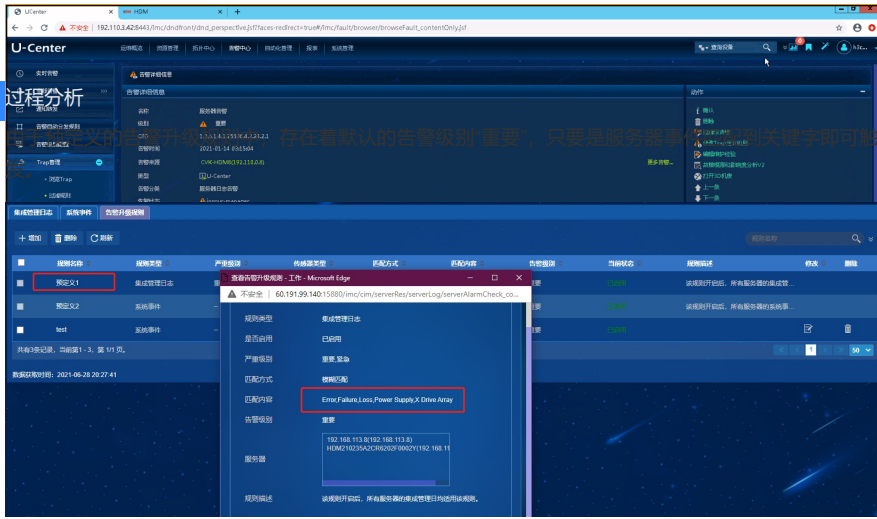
UCenter × HDM × +
← → C ▲ 不安全 | 192.110.3.42:8443/imc/dndfront/dnd_perspective.jsf?faces-redirect=true#/imc/fault/browser/browseFault_contentOnly.jsf

U-Center 运维概览 资源管理 拓扑中心 告警中心 自动化管理 报表 系统管理

过程分析

实时告警
告警详细信息
告警详细信息
名称 服务器告警
级别 重要
告警时间 2021-01-14 10:15:04
告警来源 CVK-HDM6(192.110.0.8)
类型 U-Center
告警分类 服务器日志告警
Trap管理
浏览Trap
过滤规则

动作
确认
删除
打开3D机房
上一条
下一条

集成管理日志 系统事件 告警升级规则
+ 增加 删除 刷新

| 规则名称 | 规则类型 | 严重级别 | 传感器类型 | 匹配方式 | 匹配内容 | 告警级别 | 当前状态 | 规则描述 | 修改 | 删除 |
|---|---|---|---|---|---|---|---|---|---|---|
| 预定义1 | 集成管理日志 | | | | | 重要 | 已启用 | 该规则开启后，所有服务器的集成管 | | |
| 预定义2 | 系统事件 | | | | | 重要 | 已启用 | 该规则开启后，所有服务器的系统事... | | |
| test | 系统事件 | | | | | 重要 | 已启用 | | | |

共有3条记录，当前第1 - 3，第1/1页。
数据获取时间：2021-06-28 20:27:41

查看告警升级规则 - 工作 - Microsoft Edge
▲ 不安全 | 60.191.99.140:15880/imc/cim/serverRes/serverLog/serverAlarmCheck_co...
规则类型 集成管理日志
是否启用 已启用
严重级别 重要,紧急
匹配方式 模糊匹配
匹配内容 Error,Failure,Loss,Power Supply,X Drive Array
告警级别 重要
服务器 192.168.113.8(192.168.113.8)
HDM210235A2CR6202F0002Y(192.168.11
规则描述 该规则开启后，所有服务器的集成管理日志均适用该规则。